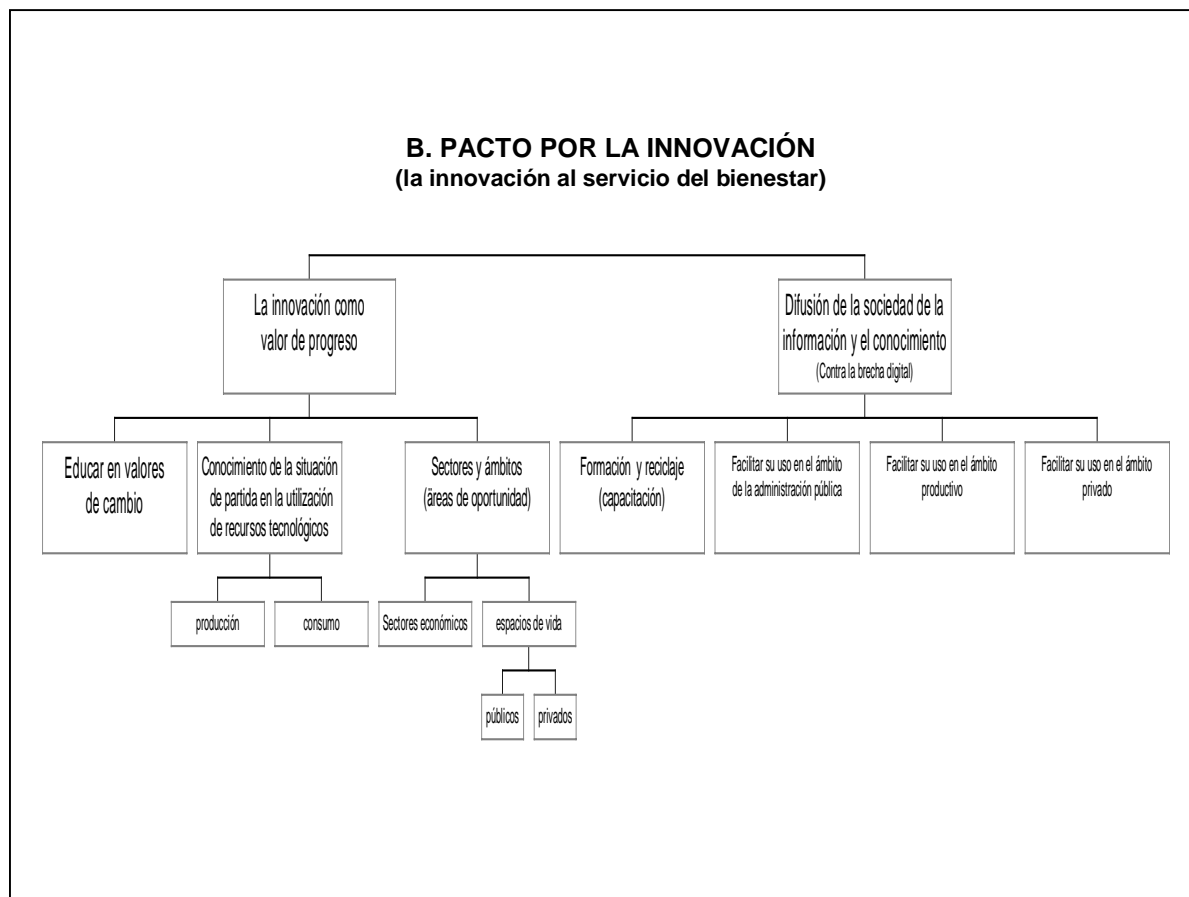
B. PACTO POR LA INNOVACIÓN
(la innovación al servicio del bienestar)

La innovación como valor de progreso

Difusión de la sociedad de la información y el conocimiento
(Contra la brecha digital)

Educar en valores de cambio

Conocimiento de la situación de partida en la utilización de recursos tecnológicos

Sectores y ámbitos (áreas de oportunidad)

Formación y reciclaje (capacitación)

Facilitar su uso en el ámbito de la administración pública

Facilitar su uso en el ámbito productivo

Facilitar su uso en el ámbito privado

producción

consumo

Sectores económicos

espacios de vida

públicos

privados